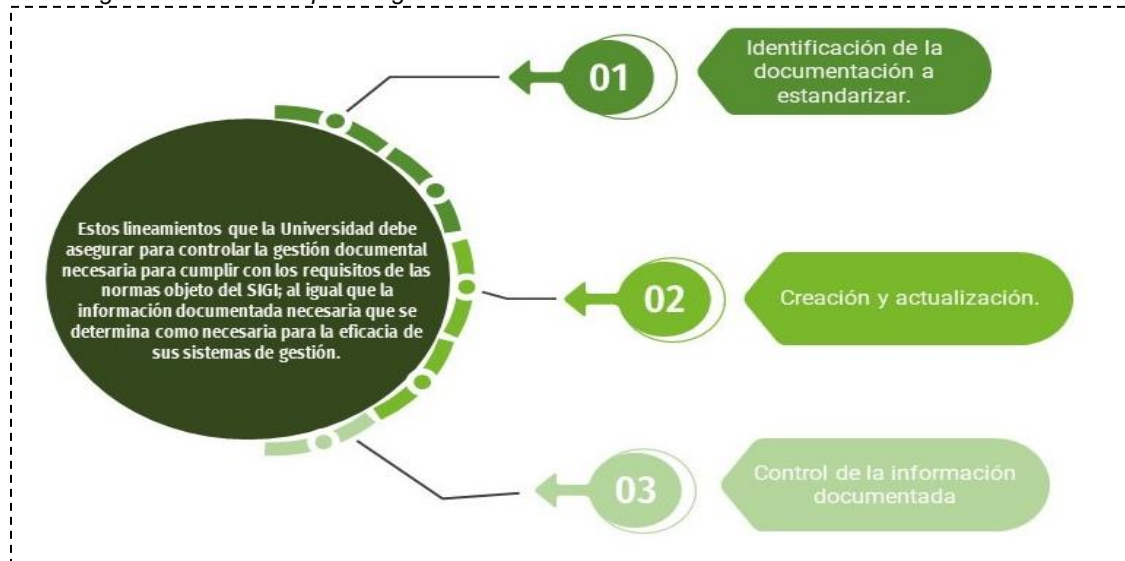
Estos lineamientos que la Universidad debe asegurar para controlar la gestión documental necesaria para cumplir con los requisitos de las normas objeto del SIGI; al igual que la información documentada necesaria que se determina como necesaria para la eficacia de sus sistemas de gestión.

01

Identificación de la documentación a estandarizar.

02

Creación y actualización.

03

Control de la información documentada